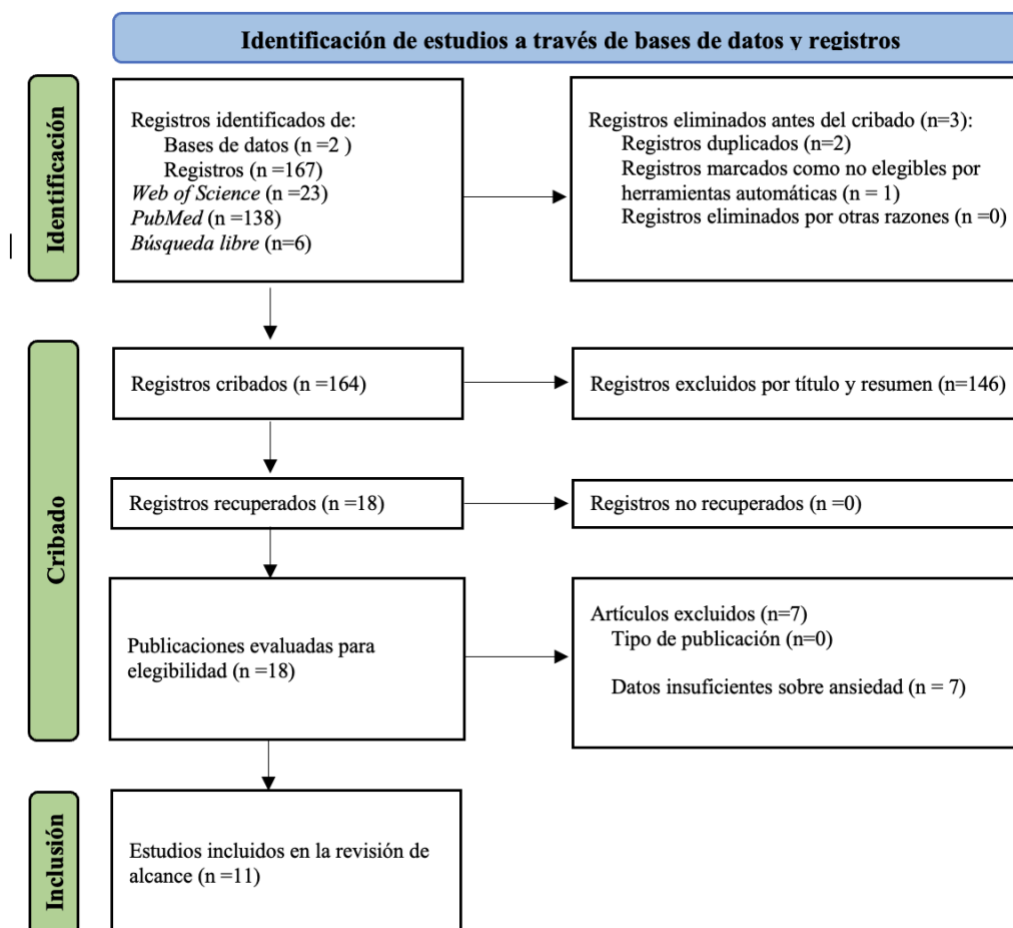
Identificación de estudios a través de bases de datos y registros

Identificación

Registros identificados de:
Bases de datos (n =2 )
Registros (n =167)
*Web of Science* (n =23)
*PubMed* (n =138)
*Búsqueda libre* (n=6)

Registros eliminados antes del cribado (n=3):
Registros duplicados (n=2)
Registros marcados como no elegibles por herramientas automáticas (n = 1)
Registros eliminados por otras razones (n =0)

Cribado

Registros cribados (n =164)

Registros excluidos por título y resumen (n=146)

Registros recuperados (n =18)

Registros no recuperados (n =0)

Publicaciones evaluadas para elegibilidad (n =18)

Artículos excluidos (n=7)
Tipo de publicación (n=0)

Datos insuficientes sobre ansiedad (n = 7)

Inclusión

Estudios incluidos en la revisión de alcance (n =11)